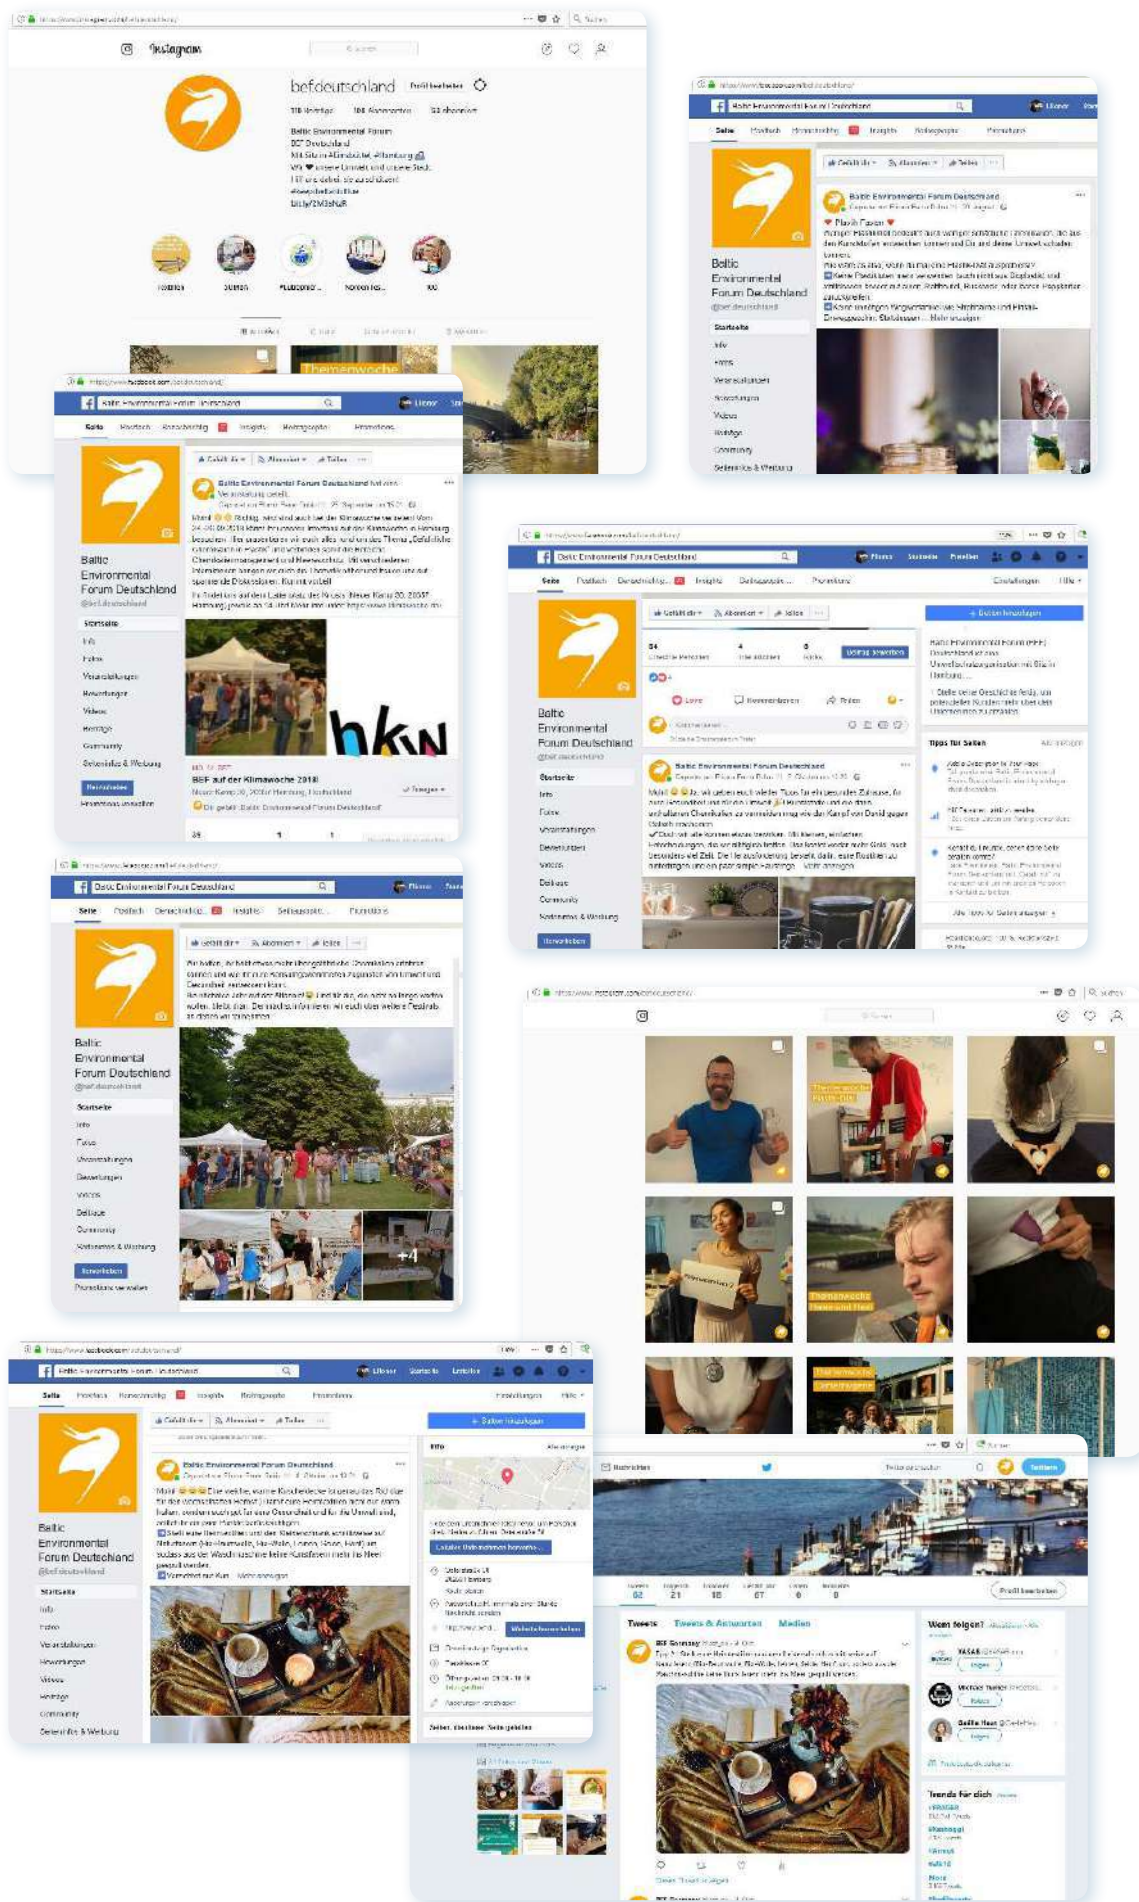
Instagram

befdeutschland Profil bearbeiten

Baltic Environmental Forum
BEF Deutschland

Baltic Environmental Forum Deutschland

Baltic Environmental Forum Deutschland
@befdeutschland

Startseite
Info
Fotos
Veranstaltungen
Bewertungen
Videos
Beiträge
Community
Gefällt mir
Abonniert
Teilen

Baltic Environmental Forum Deutschland
Plastik Fasten

BEF auf der Klimawoche 2018

hkw

Baltic Environmental Forum Deutschland

Baltic Environmental Forum Deutschland
@befdeutschland

Button hinzufügen

Tipps für Seiten

Baltic Environmental Forum Deutschland

Baltic Environmental Forum Deutschland

Themenwoche

Baltic Environmental Forum Deutschland

Baltic Environmental Forum Deutschland
@befdeutschland

Button hinzufügen

Info

Tweets
Tweets & Antworten
Medien

Wem folgen?

Trends für dich

Profil bearbeiten

Twittern